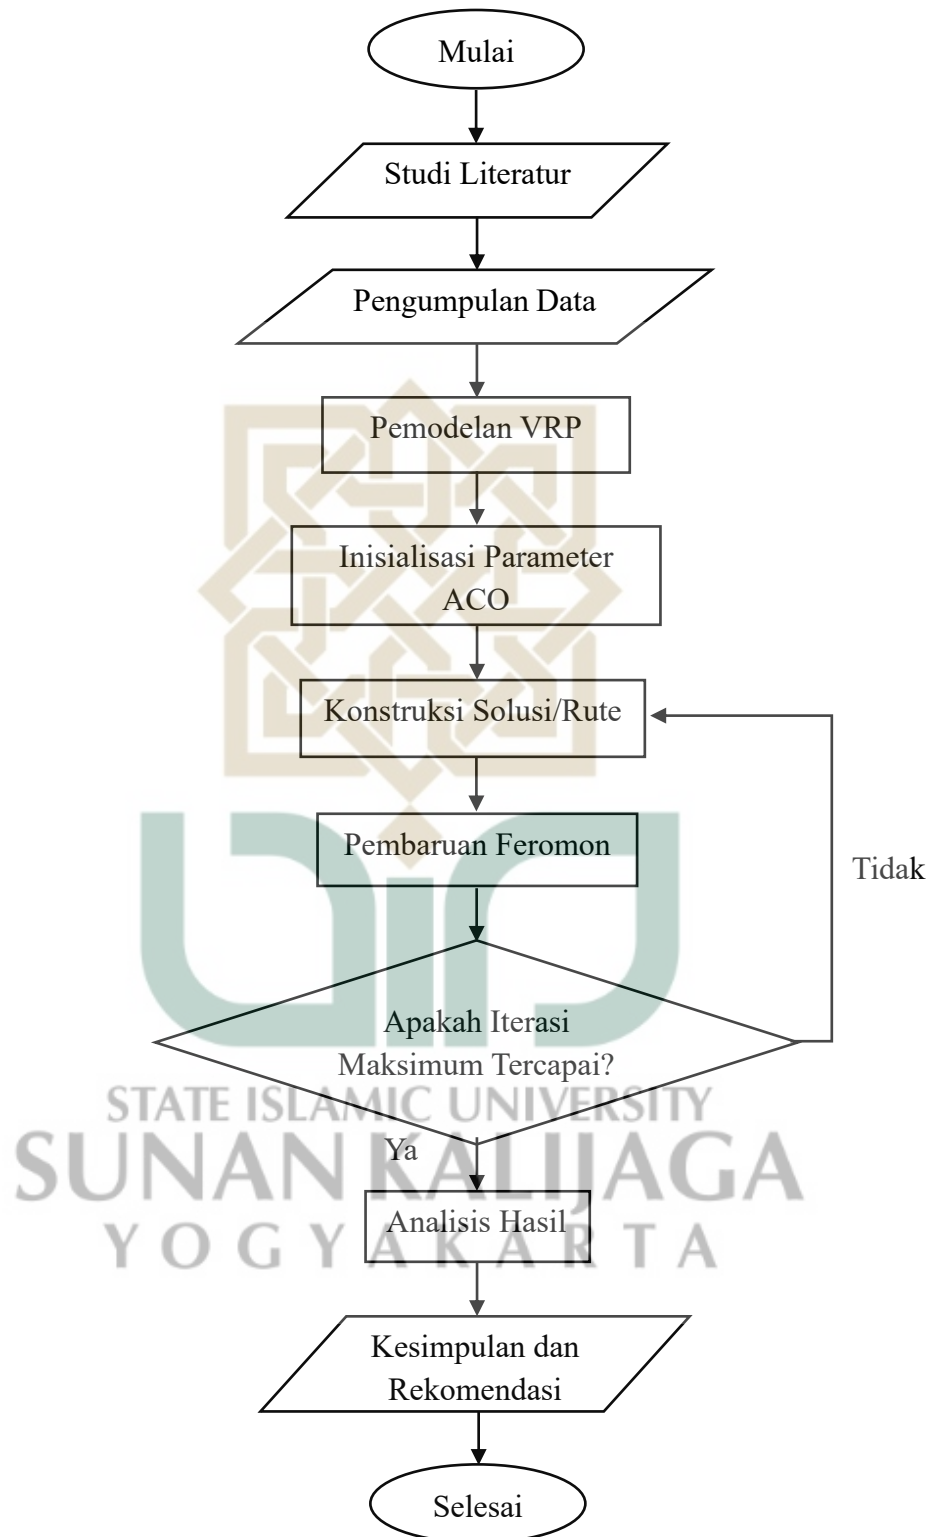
Mulai

Studi Literatur

Pengumpulan Data

Pemodelan VRP

Inisialisasi Parameter ACO

Konstruksi Solusi/Rute

Pembaruan Feromon

Tidak

Apakah Iterasi Maksimum Tercapai?

STATE ISLAMIC UNIVERSITY
SUNAN KALIJAGA
YOGYAKARTA

Ya

Analisis Hasil

Kesimpulan dan Rekomendasi

Selesai